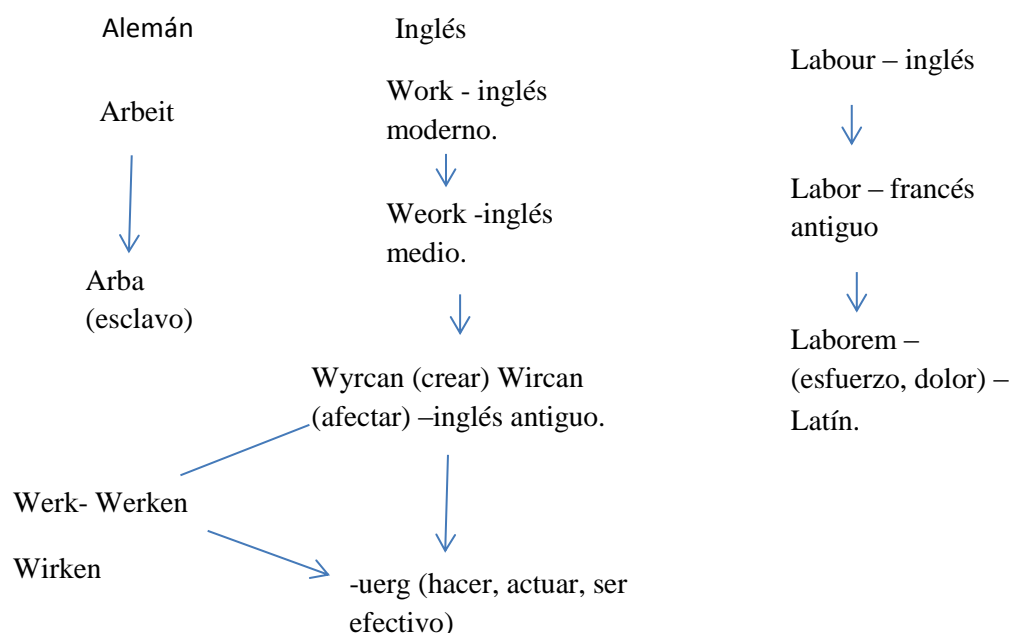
Alemán

Arbeit

Arba
(esclavo)

Inglés

Work - inglés moderno.

Weork -inglés medio.

Wyrcan (crear) Wircan (afectar) –inglés antiguo.

Werk- Werken

Wirken

-uerg (hacer, actuar, ser efectivo)

Labour – inglés

Labor – francés antiguo

Laborem – (esfuerzo, dolor) – Latín.